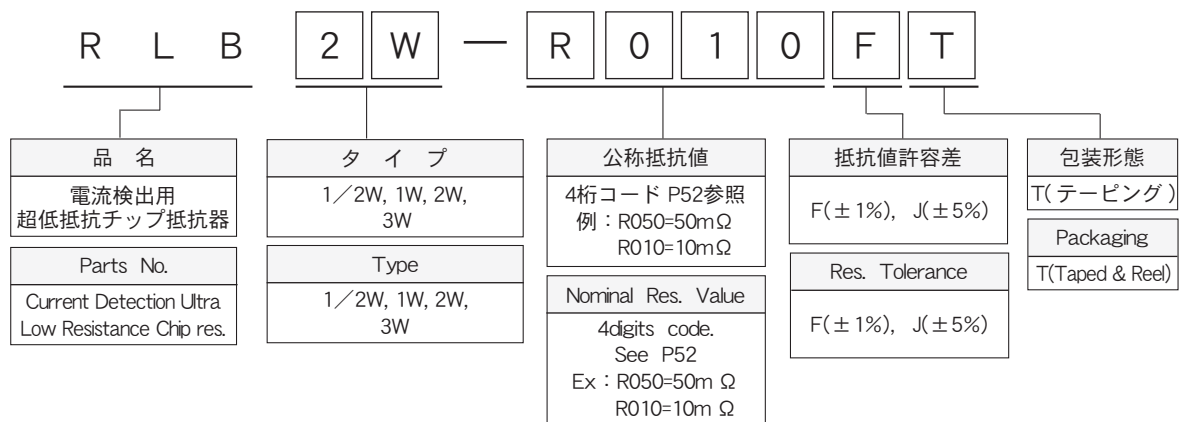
R L B 2 W — R 0 1 0 F T

品 名

電流検出用
超低抵抗チップ抵抗器

Parts No.

Current Detection Ultra Low Resistance Chip res.

タ イ プ

1／2W, 1W, 2W, 3W

Type

1／2W, 1W, 2W, 3W

公称抵抗値

4桁コード P52参照
例：R050=50mΩ
R010=10mΩ

Nominal Res. Value

4digits code.
See P52
Ex：R050=50m Ω
R010=10m Ω

抵抗値許容差

F(±1%), J(±5%)

Res. Tolerance

F(±1%), J(±5%)

包装形態

T(テーピング)

Packaging

T(Taped & Reel)